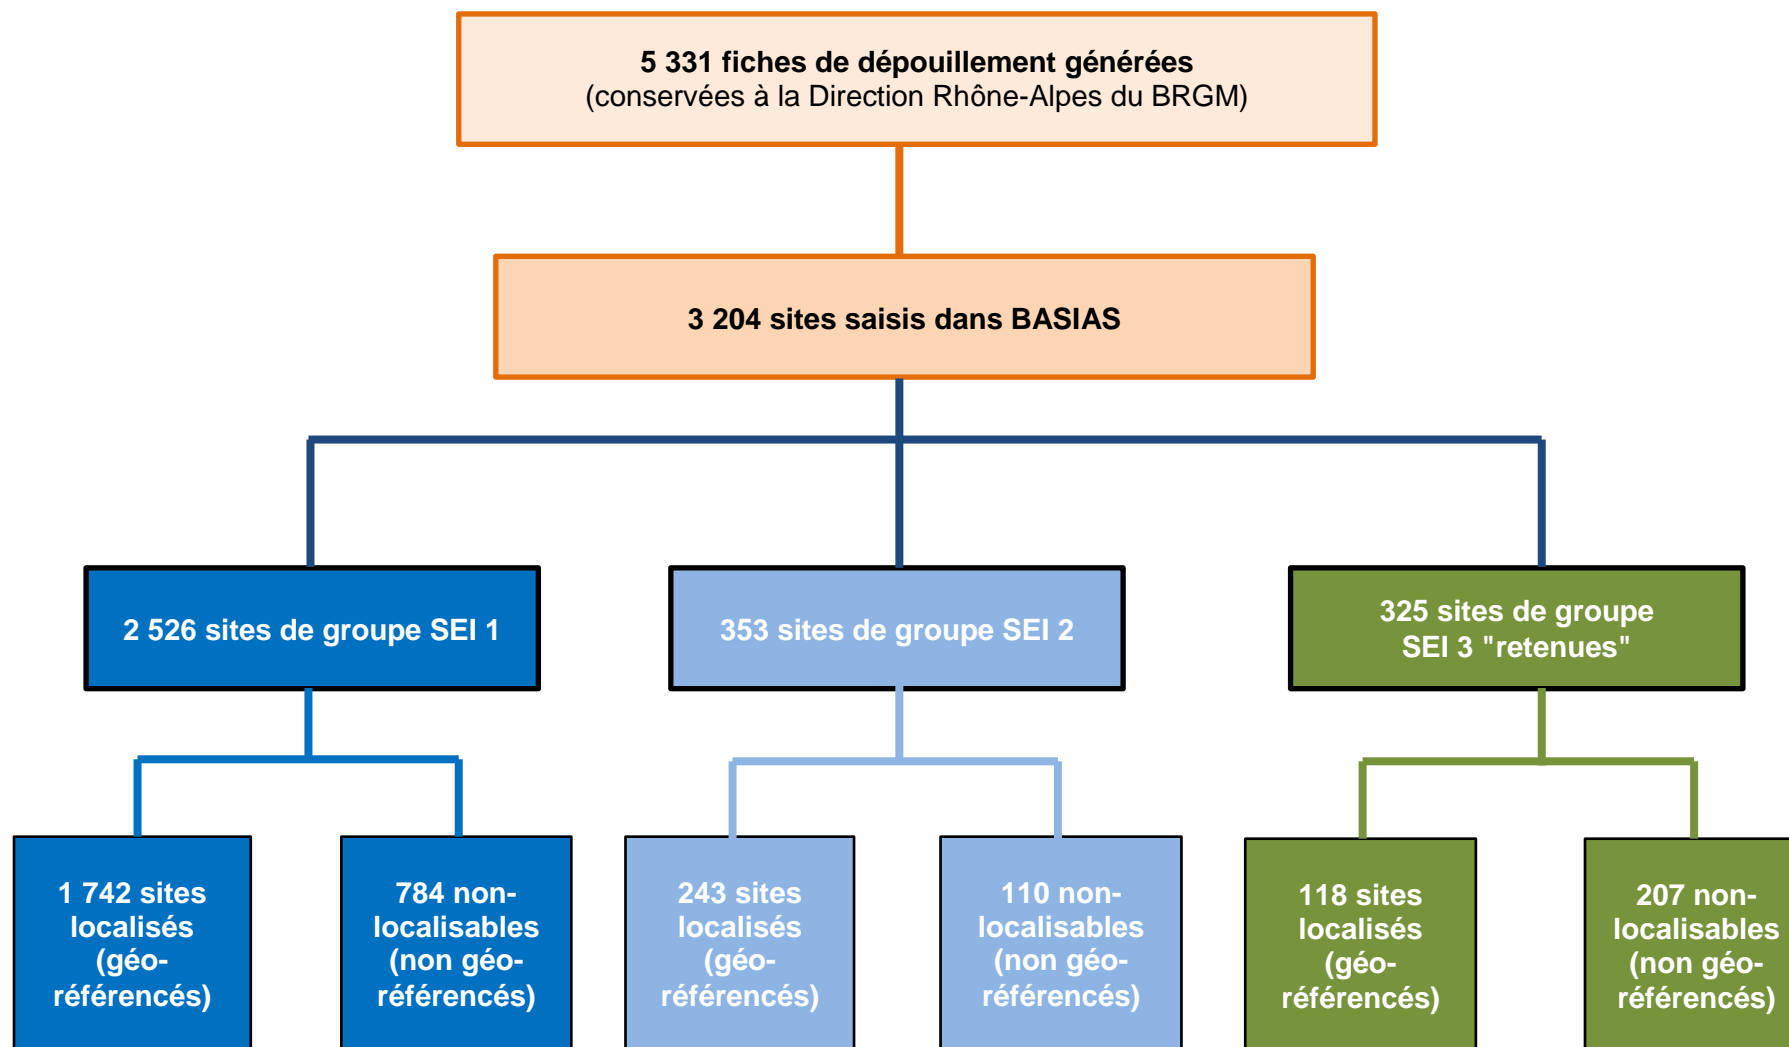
5 331 fiches de dépouillement générées
(conservées à la Direction Rhône-Alpes du BRGM)

3 204 sites saisis dans BASIAS

2 526 sites de groupe SEI 1

353 sites de groupe SEI 2

325 sites de groupe SEI 3 "retenues"

1 742 sites localisés (géo-référencés)

784 non-localisables (non géo-référencés)

243 sites localisés (géo-référencés)

110 non-localisables (non géo-référencés)

118 sites localisés (géo-référencés)

207 non-localisables (non géo-référencés)